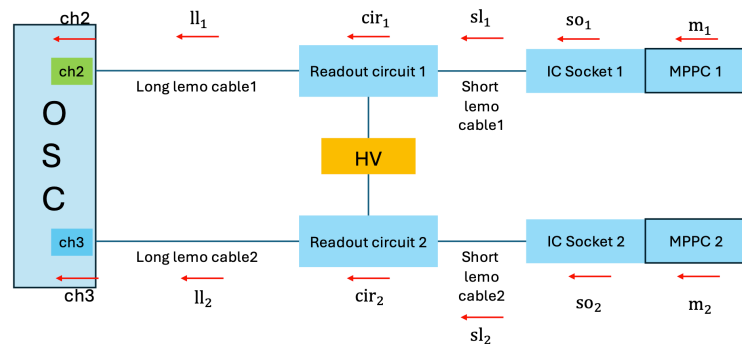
ch2

$\mathrm{ll}_1$

$\mathrm{cir}_1$

$\mathrm{sl}_1$

$\mathrm{so}_1$

$\mathrm{m}_1$

ch2

Long lemo cable1

Readout circuit 1

Short lemo cable1

IC Socket 1

MPPC 1

O S C

HV

ch3

Long lemo cable2

Readout circuit 2

Short lemo cable2

IC Socket 2

MPPC 2

ch3

$\mathrm{ll}_2$

$\mathrm{cir}_2$

$\mathrm{so}_2$

$\mathrm{m}_2$

$\mathrm{sl}_2$